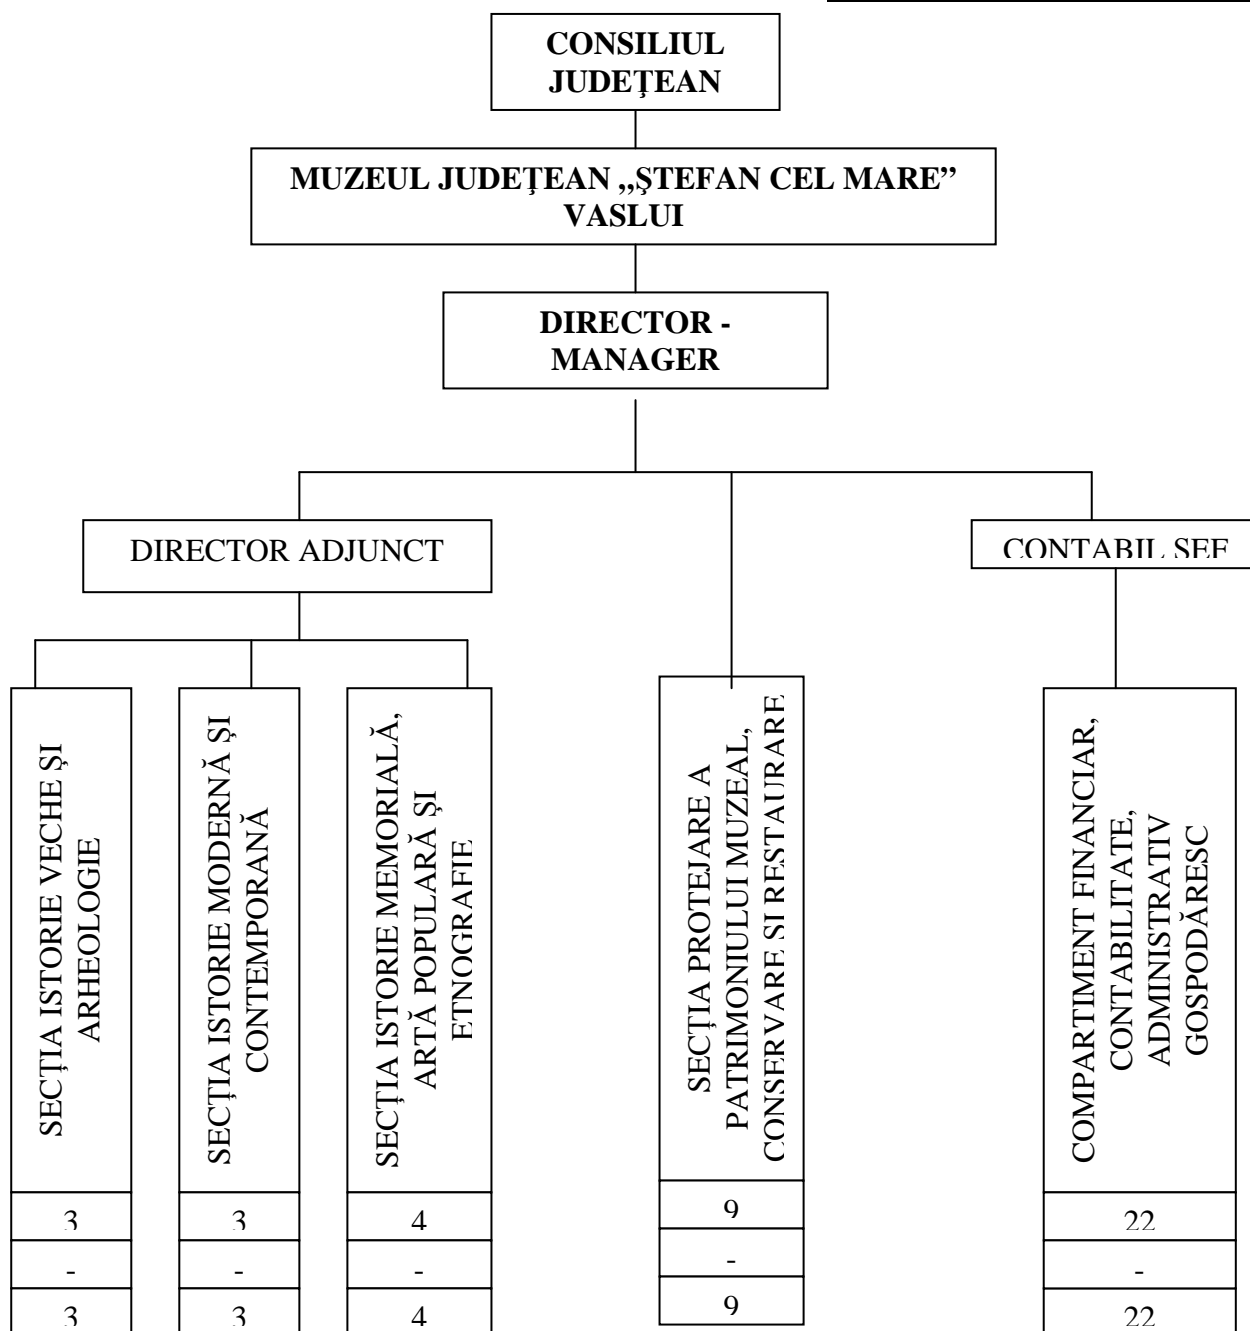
CONSILIUL JUDEȚEAN

MUZEUL JUDEȚEAN „ȘTEFAN CEL MARE” VASLUI

DIRECTOR - MANAGER

DIRECTOR ADJUNCT

CONTABIL ȘEF

SECȚIA ISTORIE VECHE ȘI ARHEOLOGIE

3
-
3

SECȚIA ISTORIE MODERNĂ ȘI CONTEMPORANĂ

3
-
3

SECȚIA ISTORIE MEMORIALĂ, ARTĂ POPULARĂ ȘI ETNOGRAFIE

4
-
4

SECȚIA PROTEJARE A PATRIMONIULUI MUZEAL, CONSERVARE ȘI RESTAURARE

9
-
9

COMPARTIMENT FINANCIAR, CONTABILITATE, ADMINISTRATIV GOSPODĂRESC

22
-
22